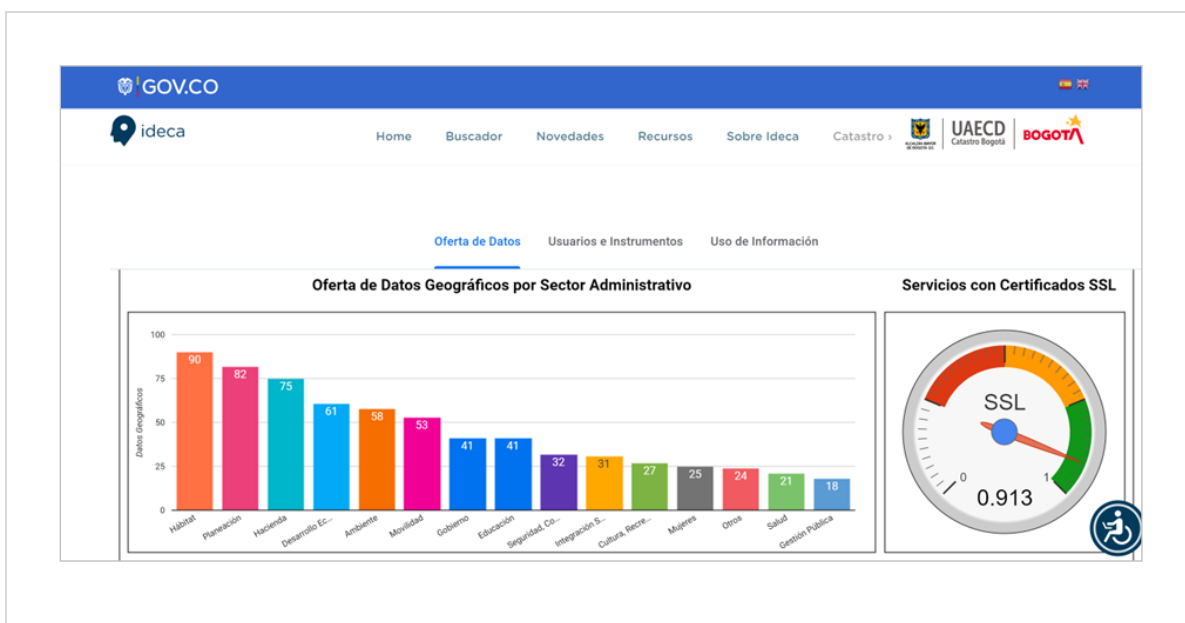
GOV.CO

ideca

Home Buscador Novedades Recursos Sobre Ideca Catastro ›

ALCALDÍA MAYOR DE BOGOTÁ D.C. UAECD Catastro Bogotá BOGOTÁ

Oferta de Datos Usuarios e Instrumentos Uso de Información

Oferta de Datos Geográficos por Sector Administrativo

| Sector | Datos Geográficos |
|---|---|
| Hábitat | 90 |
| Planeación | 82 |
| Hacienda | 75 |
| Desarrollo Ec... | 61 |
| Ambiente | 58 |
| Movilidad | 53 |
| Gobierno | 41 |
| Educación | 41 |
| Seguridad, Co... | 32 |
| Integración S... | 31 |
| Cultura, Recre... | 27 |
| Mujeres | 25 |
| Otros | 24 |
| Salud | 21 |
| Gestión Pública | 18 |

100 75 50 25 0

Datos Geográficos

Servicios con Certificados SSL

SSL

0 1

0.913